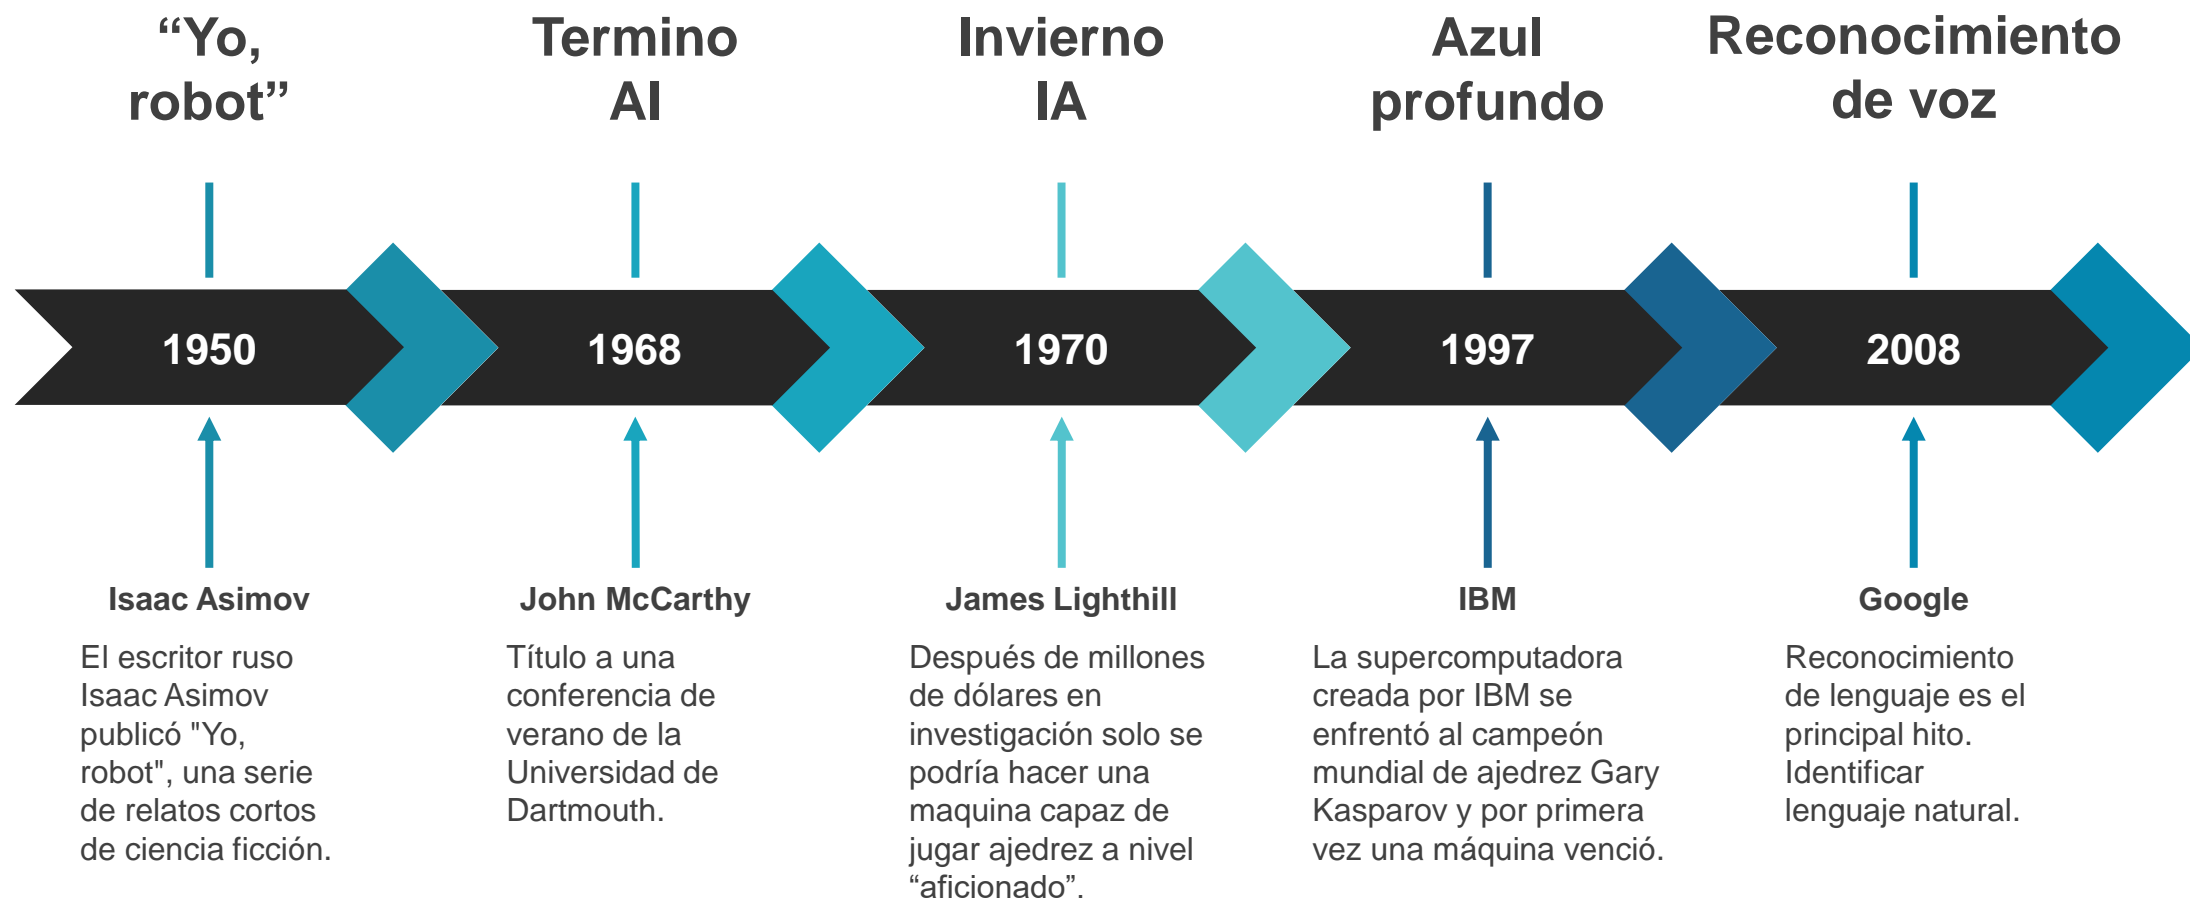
“Yo, robot”

1950

Isaac Asimov

El escritor ruso Isaac Asimov publicó "Yo, robot", una serie de relatos cortos de ciencia ficción.

Termino AI

1968

John McCarthy

Título a una conferencia de verano de la Universidad de Dartmouth.

Invierno IA

1970

James Lighthill

Después de millones de dólares en investigación solo se podría hacer una maquina capaz de jugar ajedrez a nivel “aficionado”.

Azul profundo

1997

IBM

La supercomputadora creada por IBM se enfrentó al campeón mundial de ajedrez Gary Kasparov y por primera vez una máquina venció.

Reconocimiento de voz

2008

Google

Reconocimiento de lenguaje es el principal hito. Identificar lenguaje natural.